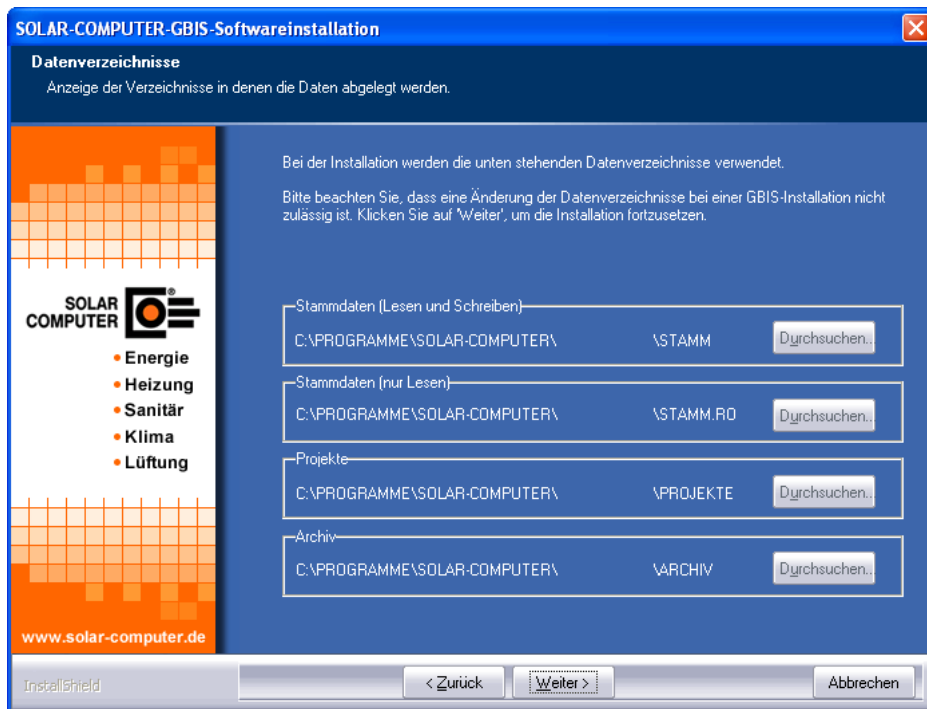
SOLAR-COMPUTER-GBIS-Softwareinstallation

Datenverzeichnisse
Anzeige der Verzeichnisse in denen die Daten abgelegt werden.

SOLAR COMPUTER
• Energie
• Heizung
• Sanitär
• Klima
• Lüftung

www.solar-computer.de

Bei der Installation werden die unten stehenden Datenverzeichnisse verwendet.

Bitte beachten Sie, dass eine Änderung der Datenverzeichnisse bei einer GBIS-Installation nicht zulässig ist. Klicken Sie auf 'Weiter', um die Installation fortzusetzen.

Stammdaten (Lesen und Schreiben)
C:\PROGRAMME\SOLAR-COMPUTER\ \STAMM Durchsuchen...

Stammdaten (nur Lesen)
C:\PROGRAMME\SOLAR-COMPUTER\ \STAMM.RO Durchsuchen...

Projekte
C:\PROGRAMME\SOLAR-COMPUTER\ \PROJEKTE Durchsuchen...

Archiv
C:\PROGRAMME\SOLAR-COMPUTER\ \ARCHIV Durchsuchen...

InstallShield
< Zurück Weiter > Abbrechen